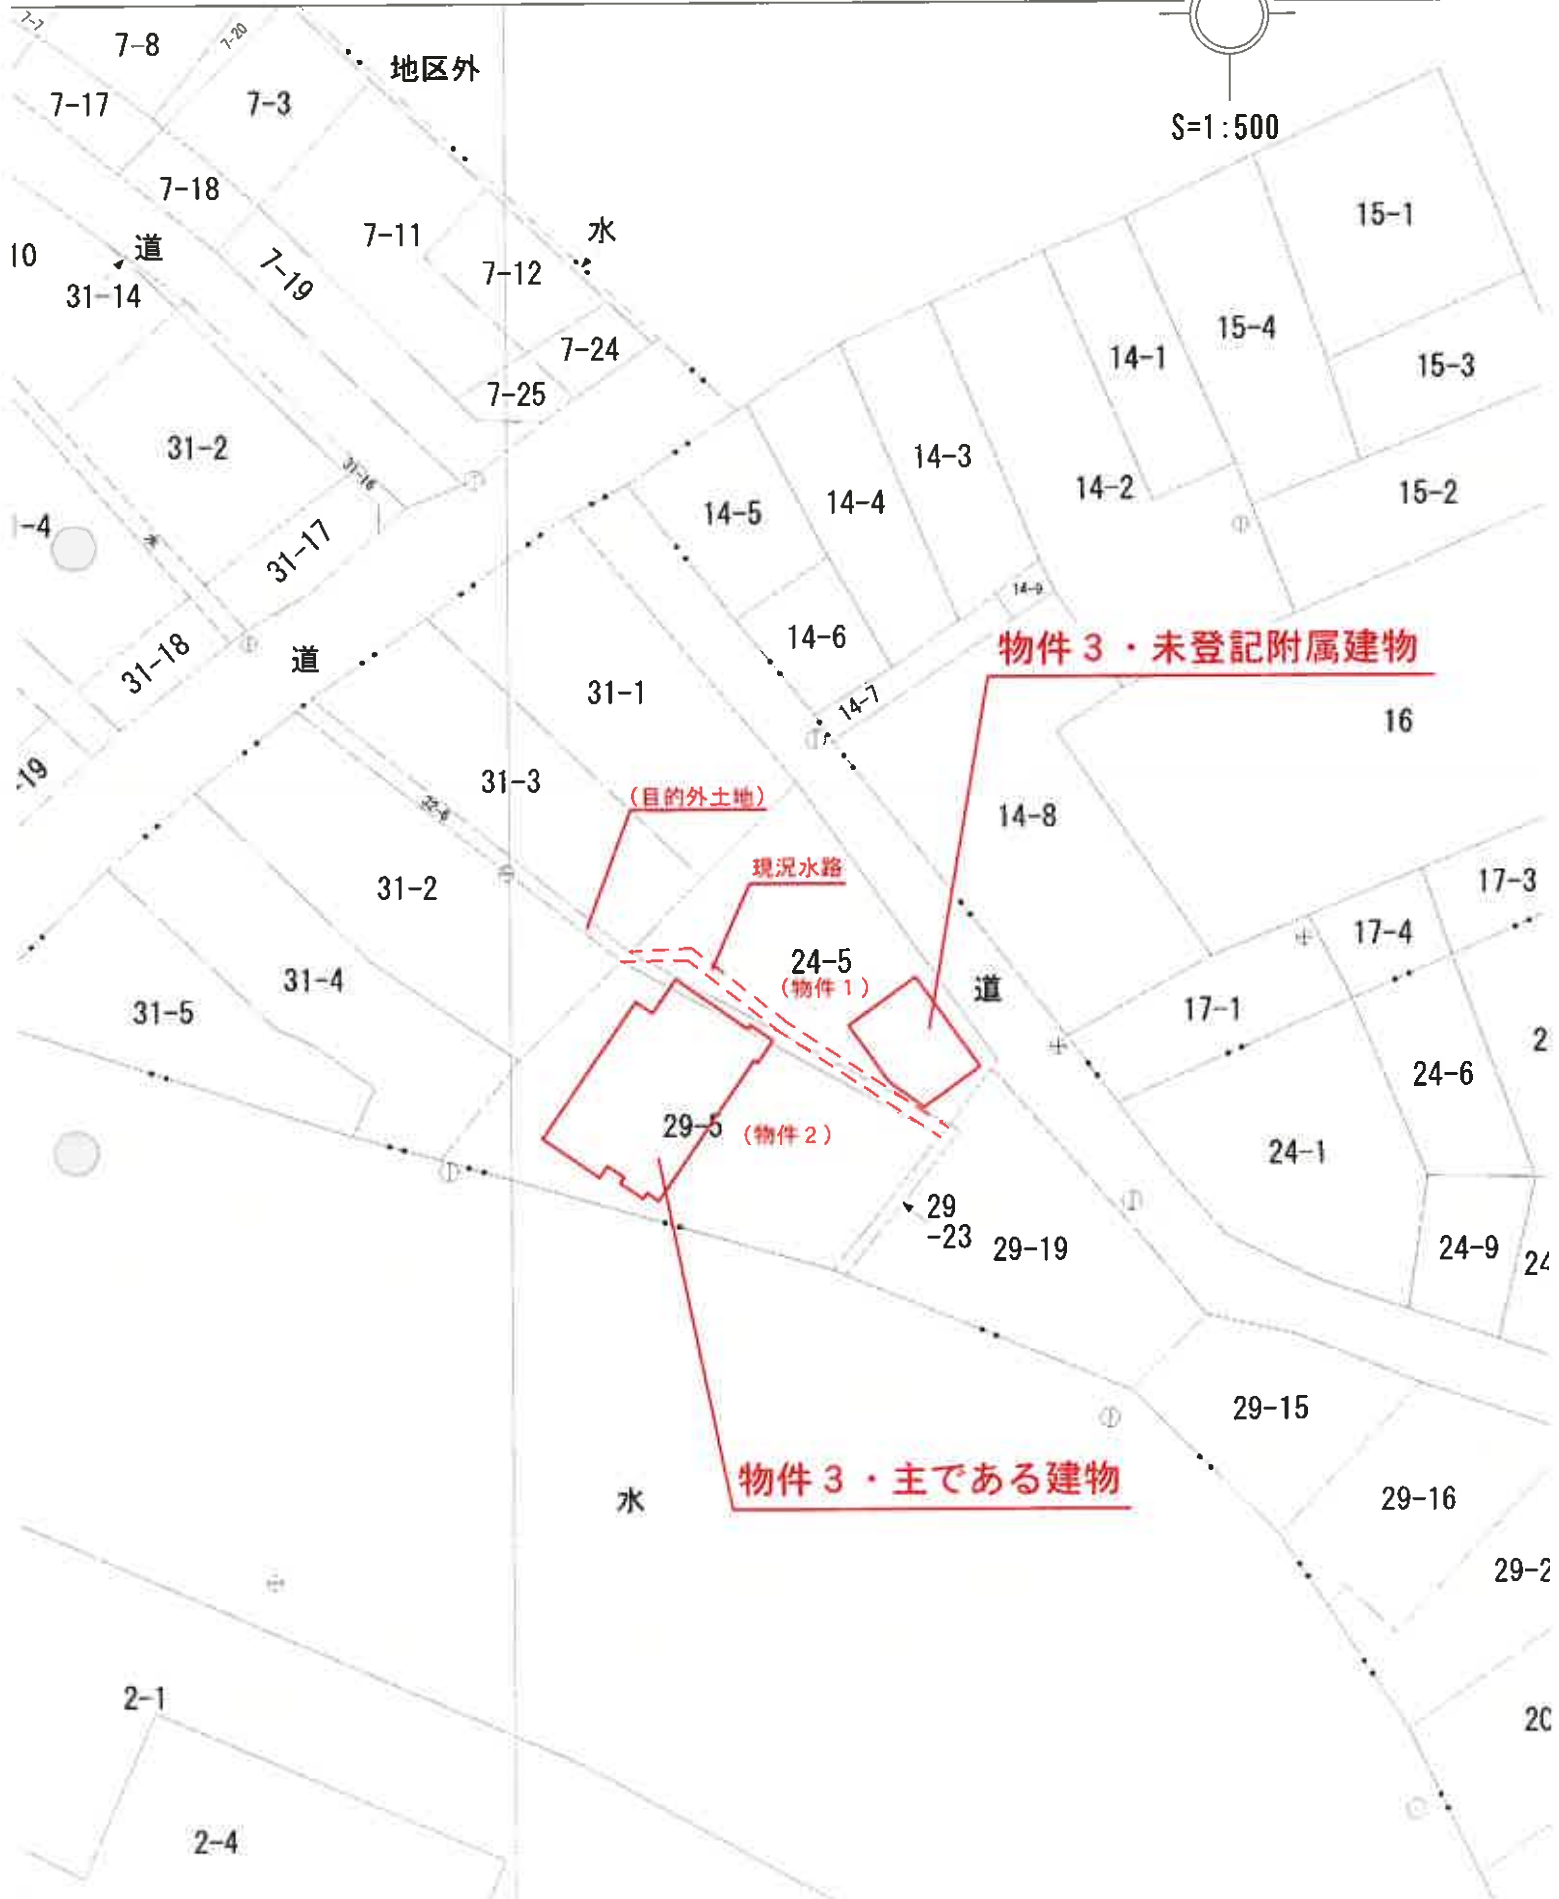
7-7
7-8
7-20
地区外
7-17
7-3
S=1:500
7-18
7-11
水
15-1
10
道
7-19
7-12
31-14
15-4
7-24
14-1
15-3
7-25
31-2
14-3
31-16
14-2
15-2
-4
14-5
14-4
31-17
14-9
14-6
物件３・未登記附属建物
31-18
道
31-1
14-7
16
-19
31-3
(目的外土地)
14-8
31-2
現況水路
17-3
24-5
(物件１)
17-4
31-4
道
31-5
17-1
2
24-6
29-5
(物件２)
24-1
29
-23
29-19
24-9
24
29-15
物件３・主である建物
水
29-16
29-2
2-1
20
2-4